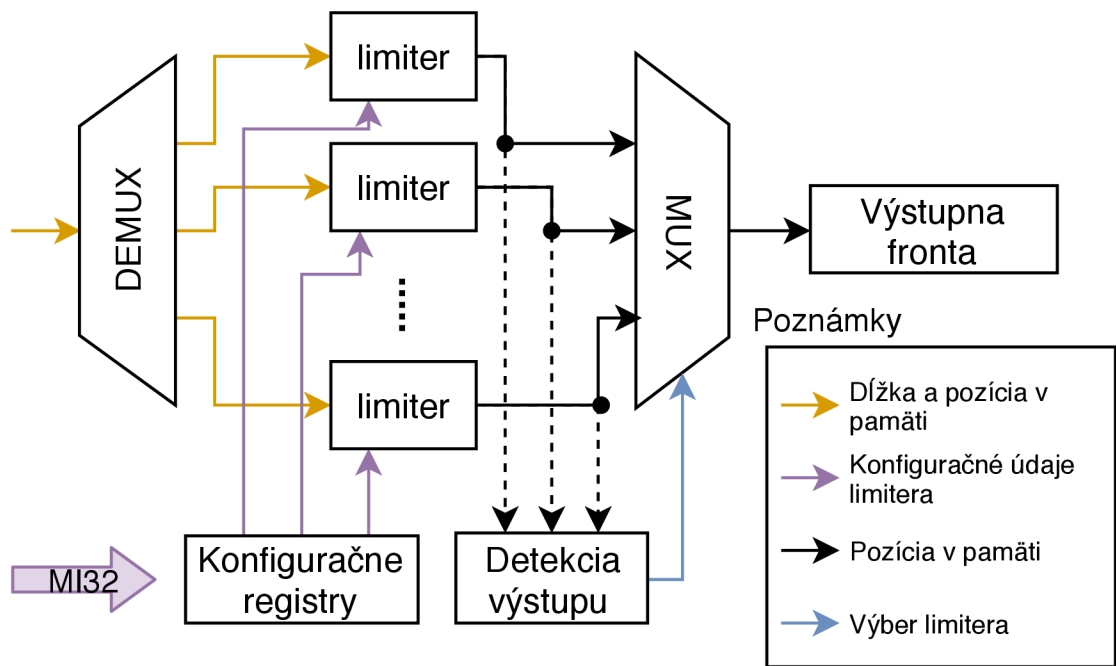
DEMUX

limiter

limiter

....

limiter

MUX

Výstupna fronta

Poznámky

Dĺžka a pozícia v pamäti

Konfiguračné údaje limitera

Pozícia v pamäti

Výber limitera

MI32

Konfiguračne registry

Detekcia výstupu